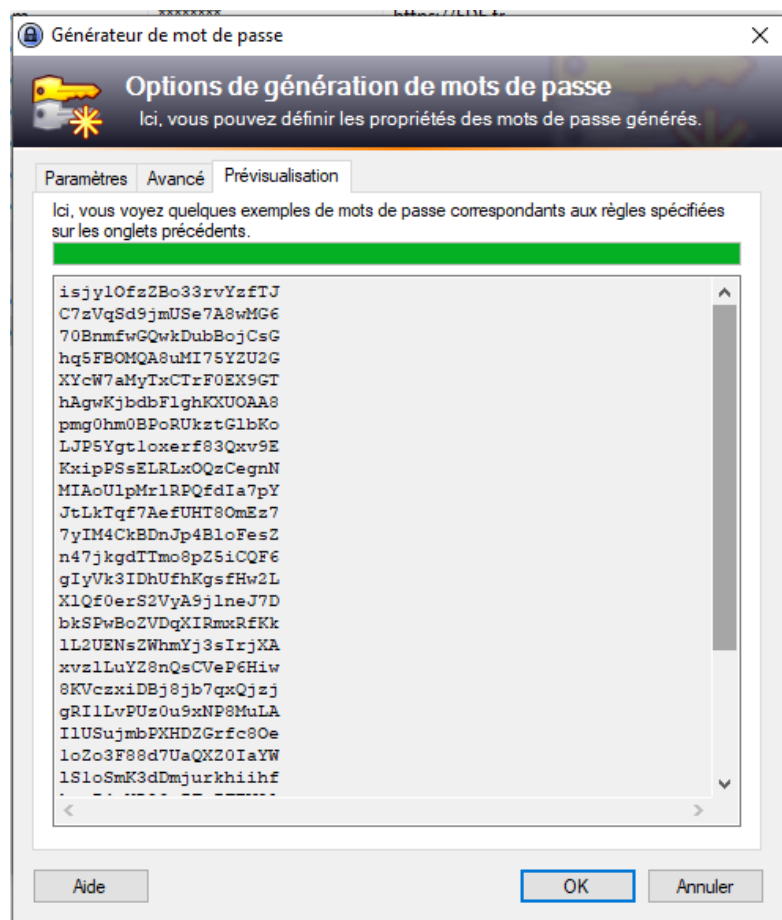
Générateur de mot de passe

Options de génération de mots de passe
Ici, vous pouvez définir les propriétés des mots de passe générés.

Paramètres | Avancé | Prévisualisation

Ici, vous voyez quelques exemples de mots de passe correspondants aux règles spécifiées sur les onglets précédents.

isjylOfzZBo33rvYzfTJ
C7zVqSd9jmUSe7A8wMG6
70BnmfwGQwkDubBojCsG
hq5FBOMQA8uMI75YZU2G
XYcW7aMyTxCTrF0EX9GT
hAgwKjbdbFlghKXUOAA8
pmg0hm0BPoRUkztGlbKo
LJP5Ygtloxerf83Qxv9E
KxipPSsELRLxOQzCegnN
MIAoUlpMrlRPQfdIa7pY
JtLkTqf7AefUHT8OmEz7
7yIM4CkBDnJp4BloFesZ
n47jkgdTTmo8pZ5iCQF6
gIyVk3IDhUfhKgsfHw2L
XlQf0erS2VyA9jlneJ7D
bkSPwBoZVDqXIRmxRfKk
lL2UENsZWhmYj3sIrjXA
xvzlLuYZ8nQsCVeP6Hiw
8KVczxiDBj8jb7qxQjzj
gRIlLvPUz0u9xNP8MuLA
IlUSujmbPXHDZGrfc8Oe
loZo3F88d7UaQXZ0IaYW
lSloSmK3dDmjurkhiihf
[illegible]

Aide
OK
Annuler